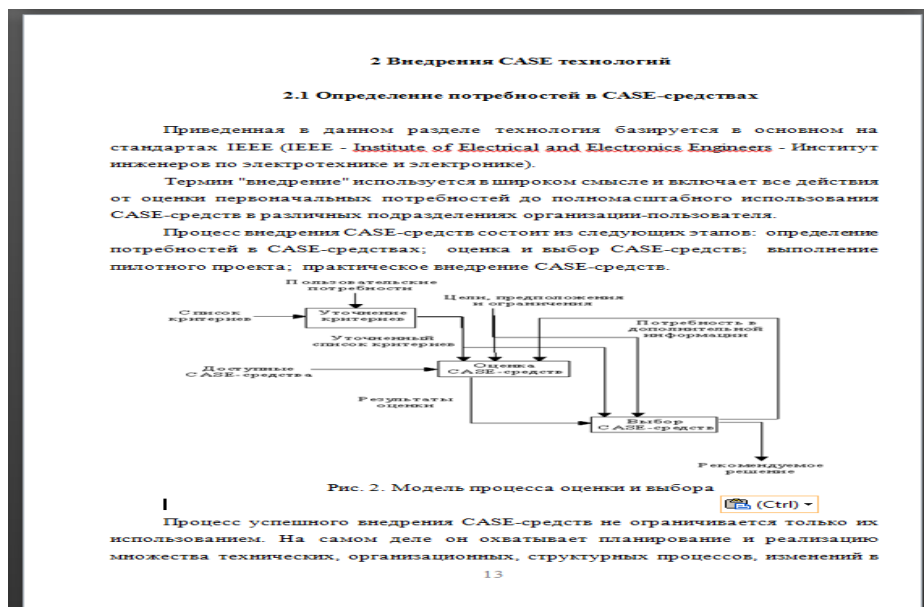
2 Внедрения CASE технологий

2.1 Определение потребностей в CASE-средствах

Приведенная в данном разделе технология базируется в основном на стандартах IEEE (IEEE - Institute of Electrical and Electronics Engineers - Институт инженеров по электротехнике и электронике).

Термин "внедрение" используется в широком смысле и включает все действия от оценки первоначальных потребностей до полномасштабного использования CASE-средств в различных подразделениях организации-пользователя.

Процесс внедрения CASE-средств состоит из следующих этапов: определение потребностей в CASE-средствах; оценка и выбор CASE-средств; выполнение пилотного проекта; практическое внедрение CASE-средств.

Пользовательские потребности

Цели, предположения и ограничения

Список критериев

Уточнение критериев

Уточненный список критериев

Потребность в дополнительной информации

Доступные CASE-средства

Оценка CASE-средств

Результаты оценки

Выбор CASE-средств

Рекомендуемое решение

Рис. 2. Модель процесса оценки и выбора

(Ctrl) ▾

Процесс успешного внедрения CASE-средств не ограничивается только их использованием. На самом деле он охватывает планирование и реализацию множества техничеких, организационных, структурных процессов, изменений в

13